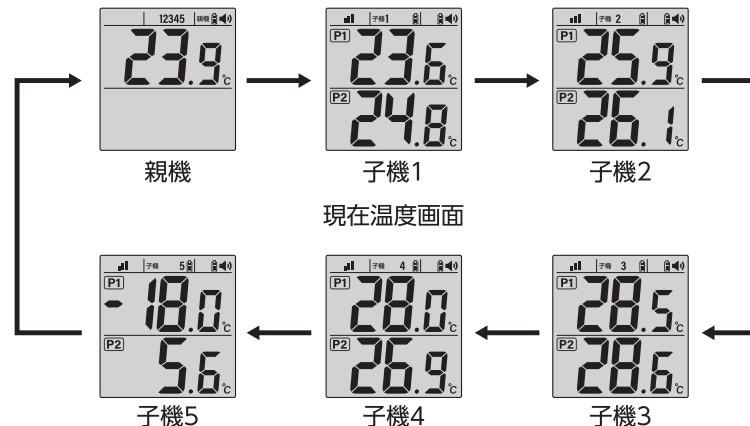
12345 親機

23.9 ℃

親機

子機 1

P1 23.6 ℃

P2 24.8 ℃

子機1

子機 2

P1 25.9 ℃

P2 26.1 ℃

子機2

現在温度画面

子機 5

P1 -18.0 ℃

P2 5.6 ℃

子機5

子機 4

P1 28.0 ℃

P2 26.9 ℃

子機4

子機 3

P1 28.5 ℃

P2 28.6 ℃

子機3